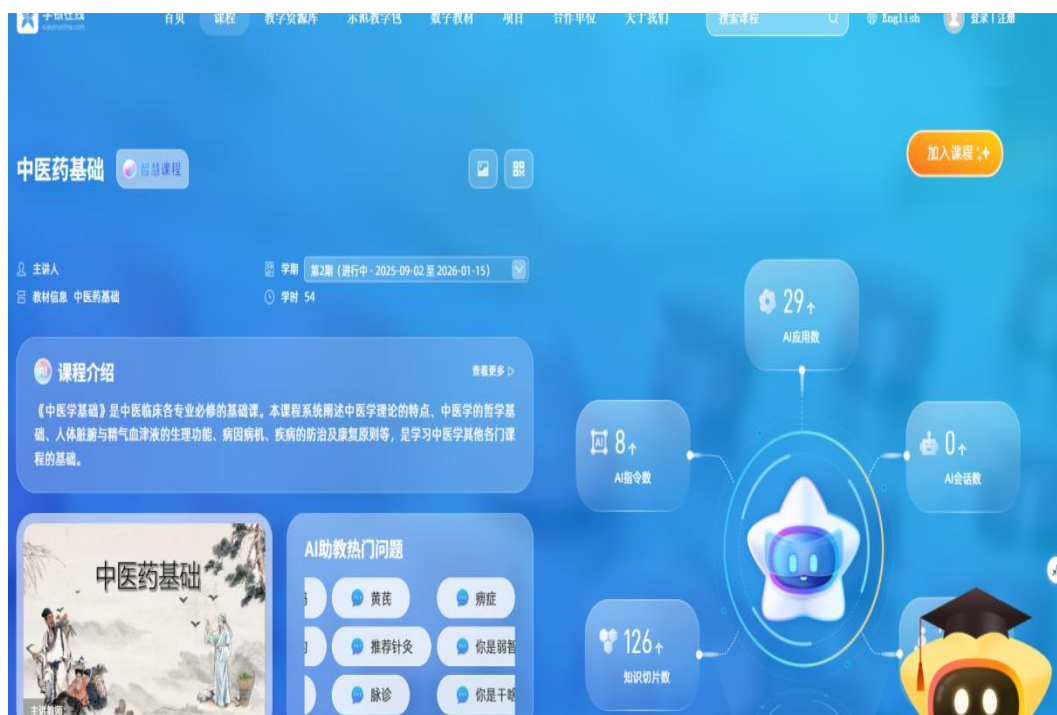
学银在线
xueyinonline.com

首页 课程 教学资源库 示范教学包 数字教材 项目 合作单位 关于我们 搜索课程 English 登录|注册

中医药基础 智慧课程

加入课程

主讲人
教材信息 中医药基础
学期 第2期（进行中 · 2025-09-02 至 2026-01-15）
学时 54

课程介绍 查看更多

《中医学基础》是中医临床各专业必修的基础课。本课程系统阐述中医学理论的特点、中医学的哲学基础、人体脏腑与精气血津液的生理功能、病因病机、疾病的防治及康复原则等，是学习中医学其他各门课程的基础。

29
AI应用数

8
AI指令数

0
AI会话数

126
知识切片数

中医药基础

主讲教师

AI助教热门问题

黄芪
痹症
推荐针灸
你是弱智
脉诊
你是干嘛